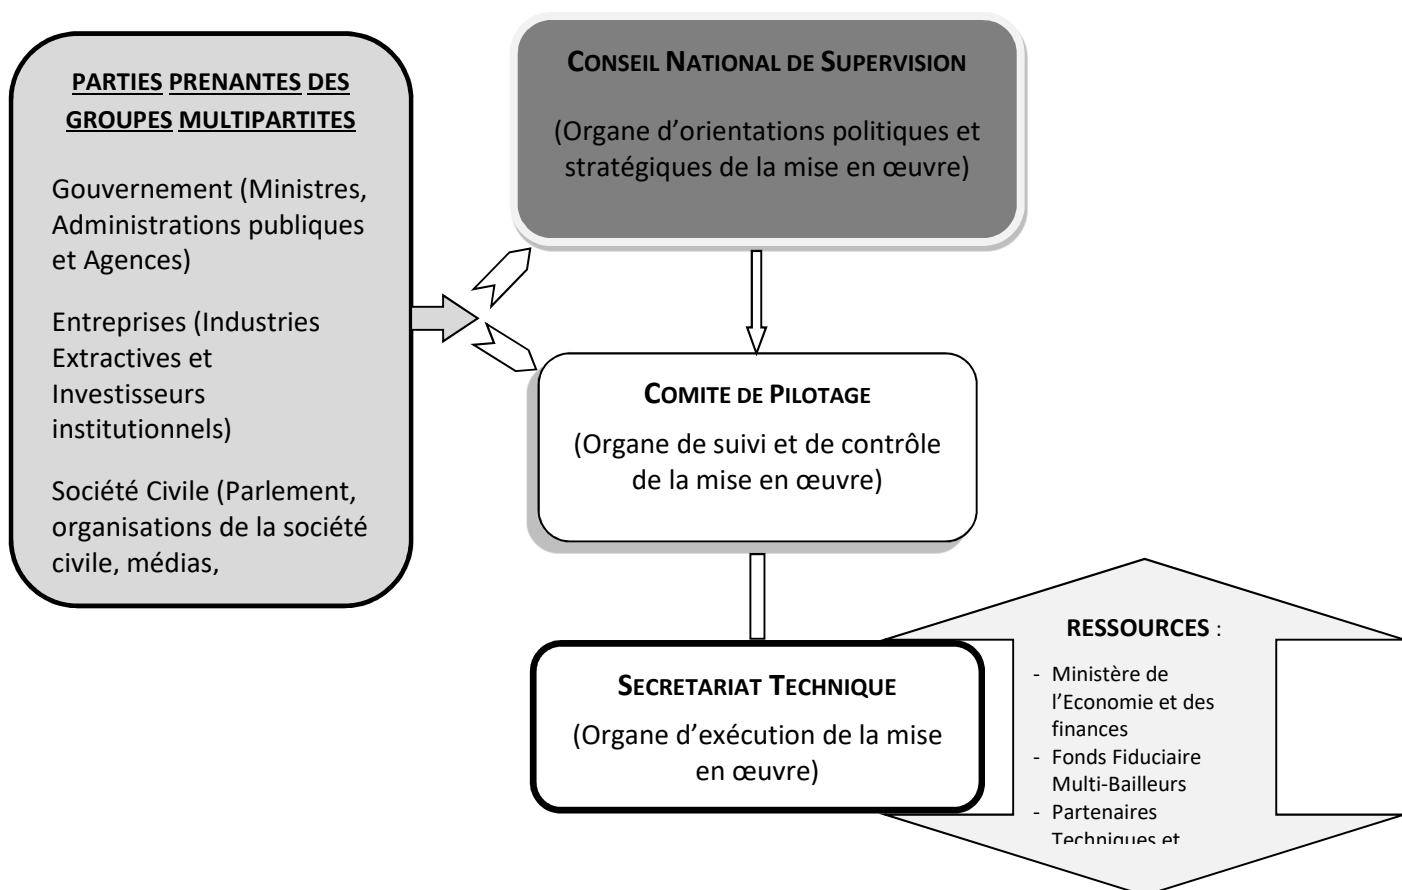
PARTIES PRENANTES DES GROUPES MULTIPARTITES

Gouvernement (Ministres, Administrations publiques et Agences)

Entreprises (Industries Extractives et Investisseurs institutionnels)

Société Civile (Parlement, organisations de la société civile, médias,

CONSEIL NATIONAL DE SUPERVISION

(Organe d'orientations politiques et stratégiques de la mise en œuvre)

COMITE DE PILOTAGE

(Organe de suivi et de contrôle de la mise en œuvre)

SECRETARIAT TECHNIQUE

(Organe d'exécution de la mise en œuvre)

RESSOURCES :

- Ministère de l'Economie et des finances
- Fonds Fiduciaire Multi-Bailleurs
- Partenaires Techniques et